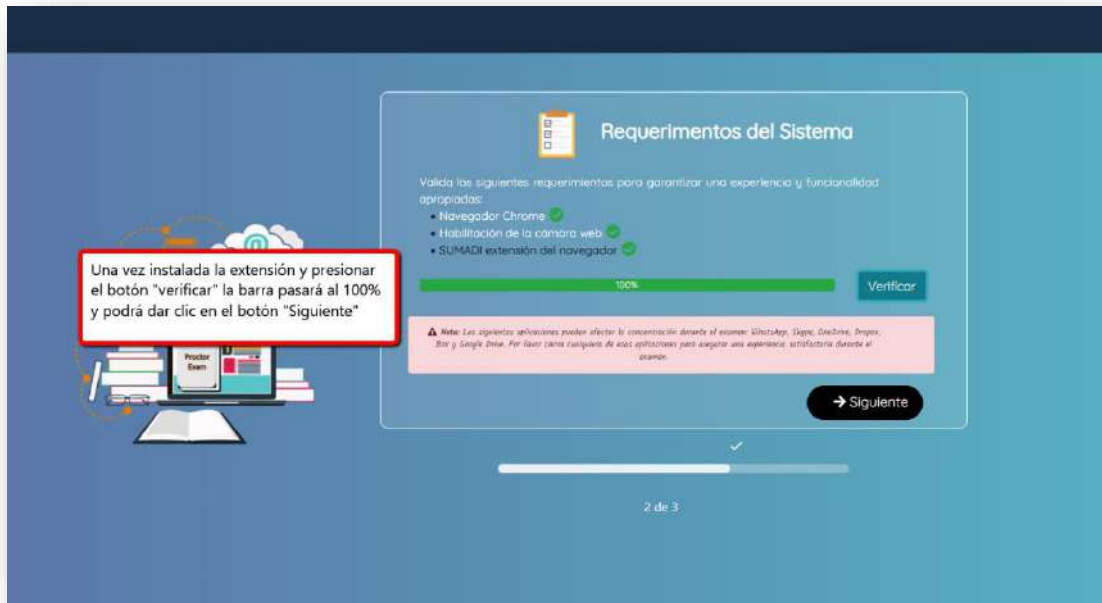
Requerimentos del Sistema

Valida los siguientes requerimientos para garantizar una experiencia y funcionalidad apropiadas:

- Navegador Chrome
- Habilitación de la cámara web
- SUMADI extensión del navegador

Una vez instalada la extensión y presionar el botón "verificar" la barra pasará al 100% y podrá dar clic en el botón "Siguiente"

100%

Verificar

Proctor Exam

⚠ Nota: Las siguientes aplicaciones pueden afectar la concentración durante el examen: WhatsApp, Skype, OneDrive, Dropbox, Box y Google Drive. Por favor cierra cualquiera de estas aplicaciones para asegurar una experiencia satisfactoria durante el examen.

→ Siguiente

2 de 3